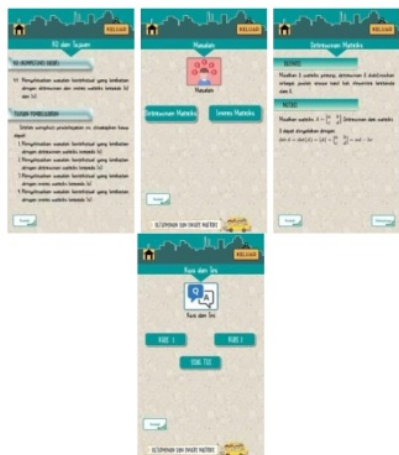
KELUAR

KI dan Tujuan

KD (KOMPETENSI DASAR)

3.3 Menyelesaikan masalah kontekstual yang berkaitan dengan determinan dan invers matriks berordo 2x2 dan 3x3

TUJUAN PEMBELAJARAN

Setelah mempelajari pembelajaran ini, diharapkan siswa dapat:

1. Menyelesaikan masalah kontekstual yang berkaitan dengan determinan matriks berordo 2x2
2. Menyelesaikan masalah kontekstual yang berkaitan dengan invers matriks berordo 2x2
3. Menyelesaikan masalah kontekstual yang berkaitan dengan determinan matriks berordo 3x3
4. Menyelesaikan masalah kontekstual yang berkaitan dengan invers matriks berordo 3x3

Kembali

KELUAR

Masalah

Masalah

Determinan Matriks

Invers Matriks

Kembali

KESIMPULAN DAN RINGKASAN MATERI

KELUAR

Determinan Matriks

DEFINISI

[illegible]

NOTASI

Misalkan matriks $A = \begin{bmatrix} a & b \\ c & d \end{bmatrix}$. Determinan dari matriks A dapat dinyatakan dengan

$\det A = \det(A) = |A| = \begin{vmatrix} a & b \\ c & d \end{vmatrix} = ad - bc$

Kembali

Selanjutnya

KELUAR

Kuis dan Tes

Kuis dan Tes

KUIS 1

KUIS 2

TES TES

Kembali

KESIMPULAN DAN RINGKASAN MATERI